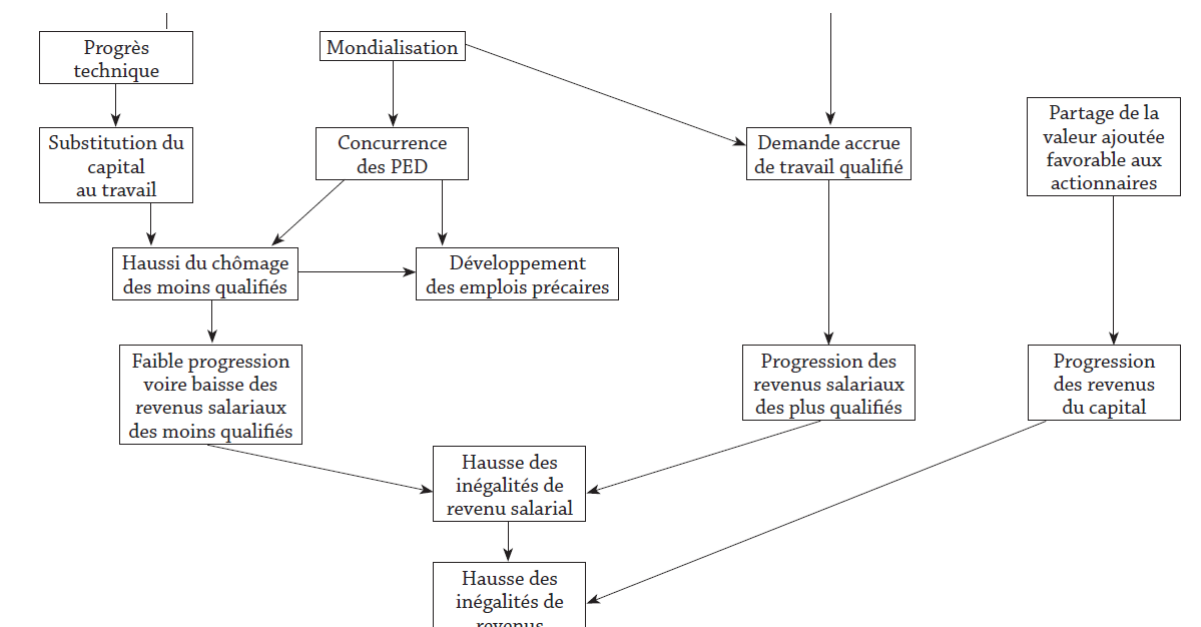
Progrès technique

Mondialisation

Substitution du capital au travail

Concurrence des PED

Demande accrue de travail qualifié

Partage de la valeur ajoutée favorable aux actionnaires

Haussi du chômage des moins qualifiés

Développement des emplois précaires

Faible progression voire baisse des revenus salariaux des moins qualifiés

Progression des revenus salariaux des plus qualifiés

Progression des revenus du capital

Hausse des inégalités de revenu salarial

Hausse des inégalités de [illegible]